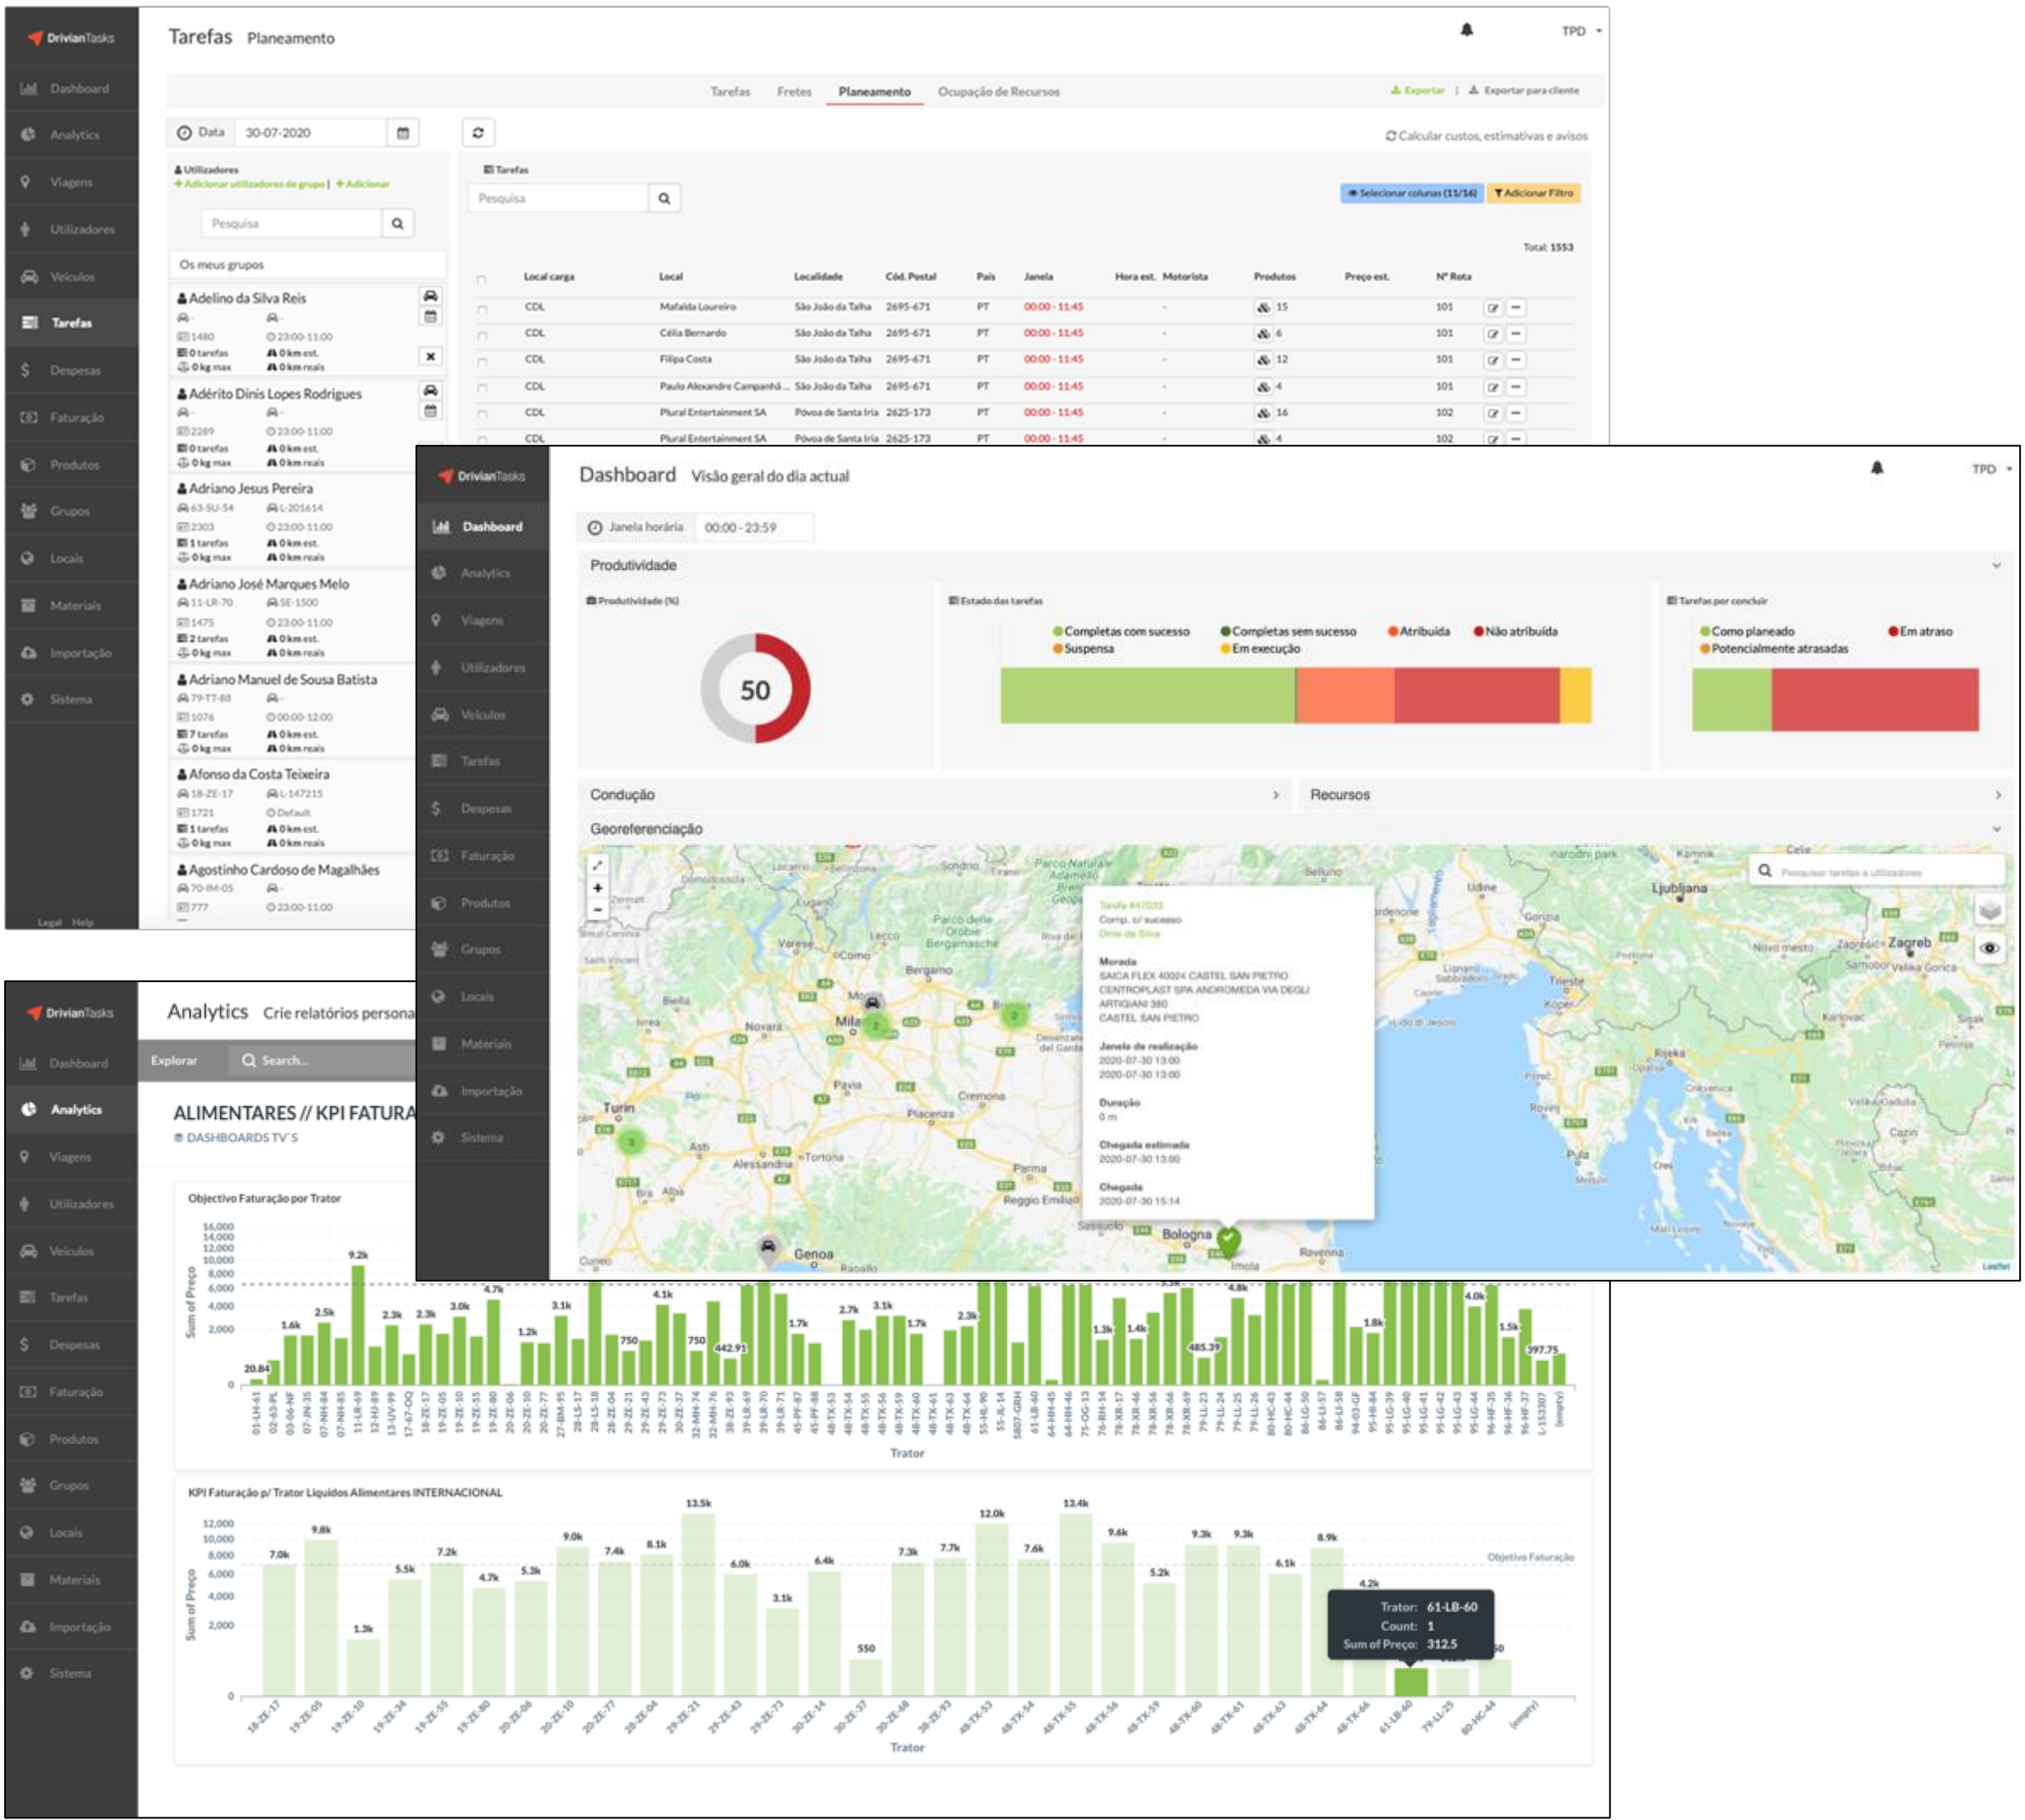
DrivianTasks

Dashboard
Analytics
Viagens
Utilizadores
Veículos
Tarefas
Despesas
Faturação
Produtos
Grupos
Locais
Materiais
Importação
Sistema

Legal Help

Tarefas Planeamento

TPD

Tarefas Fretes Planeamento Ocupação de Recursos

Exportar | Exportar para cliente

Data 30-07-2020

Calcular custos, estimativas e avisos

Utilizadores
+ Adicionar utilizadores de grupo | + Adicionar

Pesquisa

Os meus grupos

Adelino da Silva Reis
1480 23:00-11:00
0 tarefas 0 km est.
0 kg max 0 km reais

Adérito Dinis Lopes Rodrigues
2289 23:00-11:00
0 tarefas 0 km est.
0 kg max 0 km reais

Adriano Jesus Pereira
63-SU-54 L-201614
2303 23:00-11:00
1 tarefas 0 km est.
0 kg max 0 km reais

Adriano José Marques Melo
11-LR-70 SE-1500
1475 23:00-11:00
2 tarefas 0 km est.
0 kg max 0 km reais

Adriano Manuel de Sousa Batista
79-TT-88
1076 00:00-12:00
7 tarefas 0 km est.
0 kg max 0 km reais

Afonso da Costa Teixeira
18-ZE-17 L-147215
1721 Default
1 tarefas 0 km est.
0 kg max 0 km reais

Agostinho Cardoso de Magalhães
70-IM-05
777 23:00-11:00

Tarefas

Pesquisa

Selecionar colunas (11/16) Adicionar Filtro

Total: 1553

| | Local carga | Local | Localidade | Cód. Postal | País | Janela | Hora est. | Motorista | Produtos | Preço est. | Nº Rota |
|---|---|---|---|---|---|---|---|---|---|---|---|
| | CDL | Mafalda Loureiro | São João da Talha | 2695-671 | PT | 00:00 - 11:45 | | - | 15 | | 101 |
| | CDL | Célia Bernardo | São João da Talha | 2695-671 | PT | 00:00 - 11:45 | | - | 6 | | 101 |
| | CDL | Filipa Costa | São João da Talha | 2695-671 | PT | 00:00 - 11:45 | | - | 12 | | 101 |
| | CDL | Paulo Alexandre Campanhã ... | São João da Talha | 2695-671 | PT | 00:00 - 11:45 | | - | 4 | | 101 |
| | CDL | Plural Entertainment SA | Póvoa de Santa Iria | 2625-173 | PT | 00:00 - 11:45 | | - | 16 | | 102 |
| | CDL | Plural Entertainment SA | Póvoa de Santa Iria | 2625-173 | PT | 00:00 - 11:45 | | - | 4 | | 102 |

Dashboard Visão geral do dia actual

TPD

Janela horária 00:00 - 23:59

Produtividade

Produtividade (%)
50

Estado das tarefas
Completas com sucesso Completas sem sucesso Atribuída Não atribuída
Suspensa Em execução

Tarefas por concluir
Como planeado Em atraso
Potencialmente atrasadas

Condução
Recursos
Georeferenciação

Pesquisar tarefas e utilizadores

Tarefa #47033
Comp. c/ sucesso
Dinis da Silva

Morada
SAICA FLEX 40024 CASTEL SAN PIETRO
CENTROPLAST SPA ANDROMEDA VIA DEGLI
ARTIGIANI 380
CASTEL SAN PIETRO

Janela de realização
2020-07-30 13:00
2020-07-30 13:00

Duração
0 m

Chegada estimada
2020-07-30 13:00

Chegada
2020-07-30 15:14

Milan Turin Genoa Bologna Bergamo Novara Pavia Piacenza Cremona Parma Reggio Emilia Alessandria Asti Tortona Como Lecco Varese Biella Ivrea Alba Cuneo Ravenna Imola Trieste Koper Ljubljana Zagreb Rijeka Udine Pula Brescia Savona Sassuolo Leaflet

Analytics Crie relatórios persona

Explorar Search...

ALIMENTARES // KPI FATURA
DASHBOARDS TV'S

Objectivo Faturação por Trator
Sum of Preço
16,000 14,000 12,000 10,000 8,000 6,000 4,000 2,000 0
20.84 1.6k 2.5k 9.2k 2.3k 2.3k 3.0k 4.7k 1.2k 3.1k 750 4.1k 750 442.91 1.7k 2.7k 3.1k 1.7k 2.3k 1.3k 1.4k 485.39 4.8k 1.8k 4.0k 1.5k 397.75
Trator

KPI Faturação p/ Trator Liquidos Alimentares INTERNACIONAL
Sum of Preço
12,000 10,000 8,000 6,000 4,000 2,000 0
7.0k 9.8k 1.3k 5.5k 7.2k 4.7k 5.3k 9.0k 7.4k 8.1k 13.5k 6.0k 3.1k 6.4k 550 7.3k 7.7k 12.0k 7.6k 13.4k 9.6k 5.2k 9.3k 9.3k 6.1k 8.9k 4.2k
Objetivo Faturação
Trator: 61-LB-60
Count: 1
Sum of Preço: 312.5
18-ZE-17 19-ZE-05 19-ZE-10 19-ZE-34 19-ZE-55 19-ZE-80 20-ZE-06 20-ZE-10 20-ZE-77 28-ZE-04 29-ZE-21 29-ZE-43 29-ZE-73 30-ZE-14 30-ZE-37 30-ZE-48 38-ZE-93 48-TX-53 48-TX-54 48-TX-55 48-TX-56 48-TX-59 48-TX-60 48-TX-61 48-TX-63 48-TX-64 48-TX-66 61-LB-60 79-LL-25 80-HC-44 (empty)
Trator